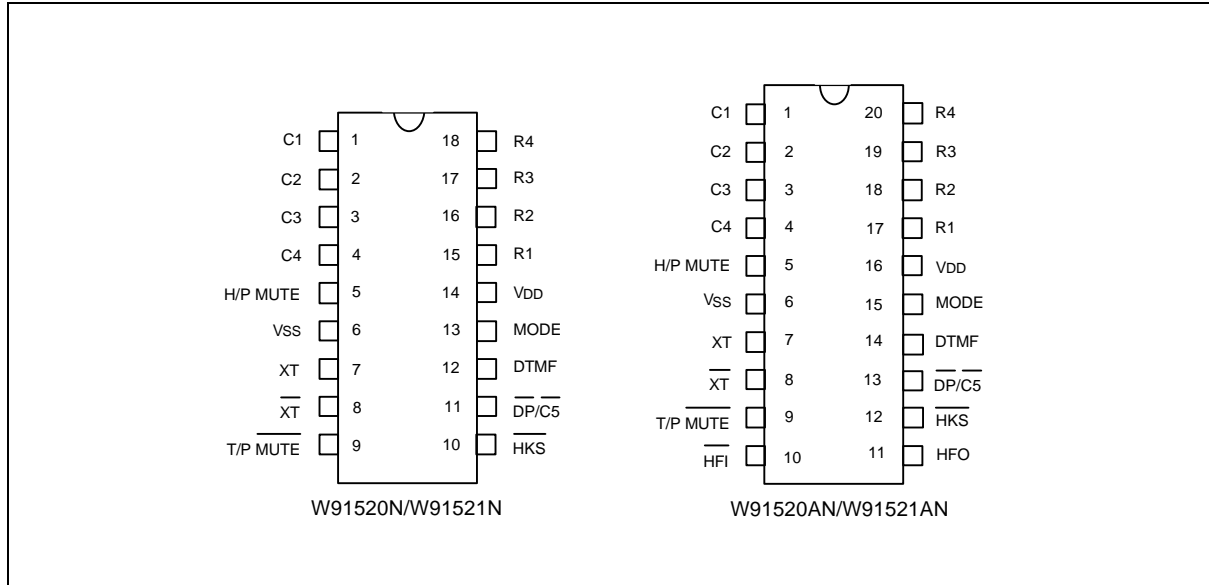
C1 1 18 R4
C2 2 17 R3
C3 3 16 R2
C4 4 15 R1
H/P MUTE 5 14 VDD
VSS 6 13 MODE
XT 7 12 DTMF
$\overline{XT}$ 8 11 $\overline{DP}/\overline{C5}$
T/P $\overline{MUTE}$ 9 10 $\overline{HKS}$

W91520N/W91521N

C1 1 20 R4
C2 2 19 R3
C3 3 18 R2
C4 4 17 R1
H/P MUTE 5 16 VDD
VSS 6 15 MODE
XT 7 14 DTMF
$\overline{XT}$ 8 13 $\overline{DP}/\overline{C5}$
T/P $\overline{MUTE}$ 9 12 $\overline{HKS}$
$\overline{HFI}$ 10 11 HFO

W91520AN/W91521AN